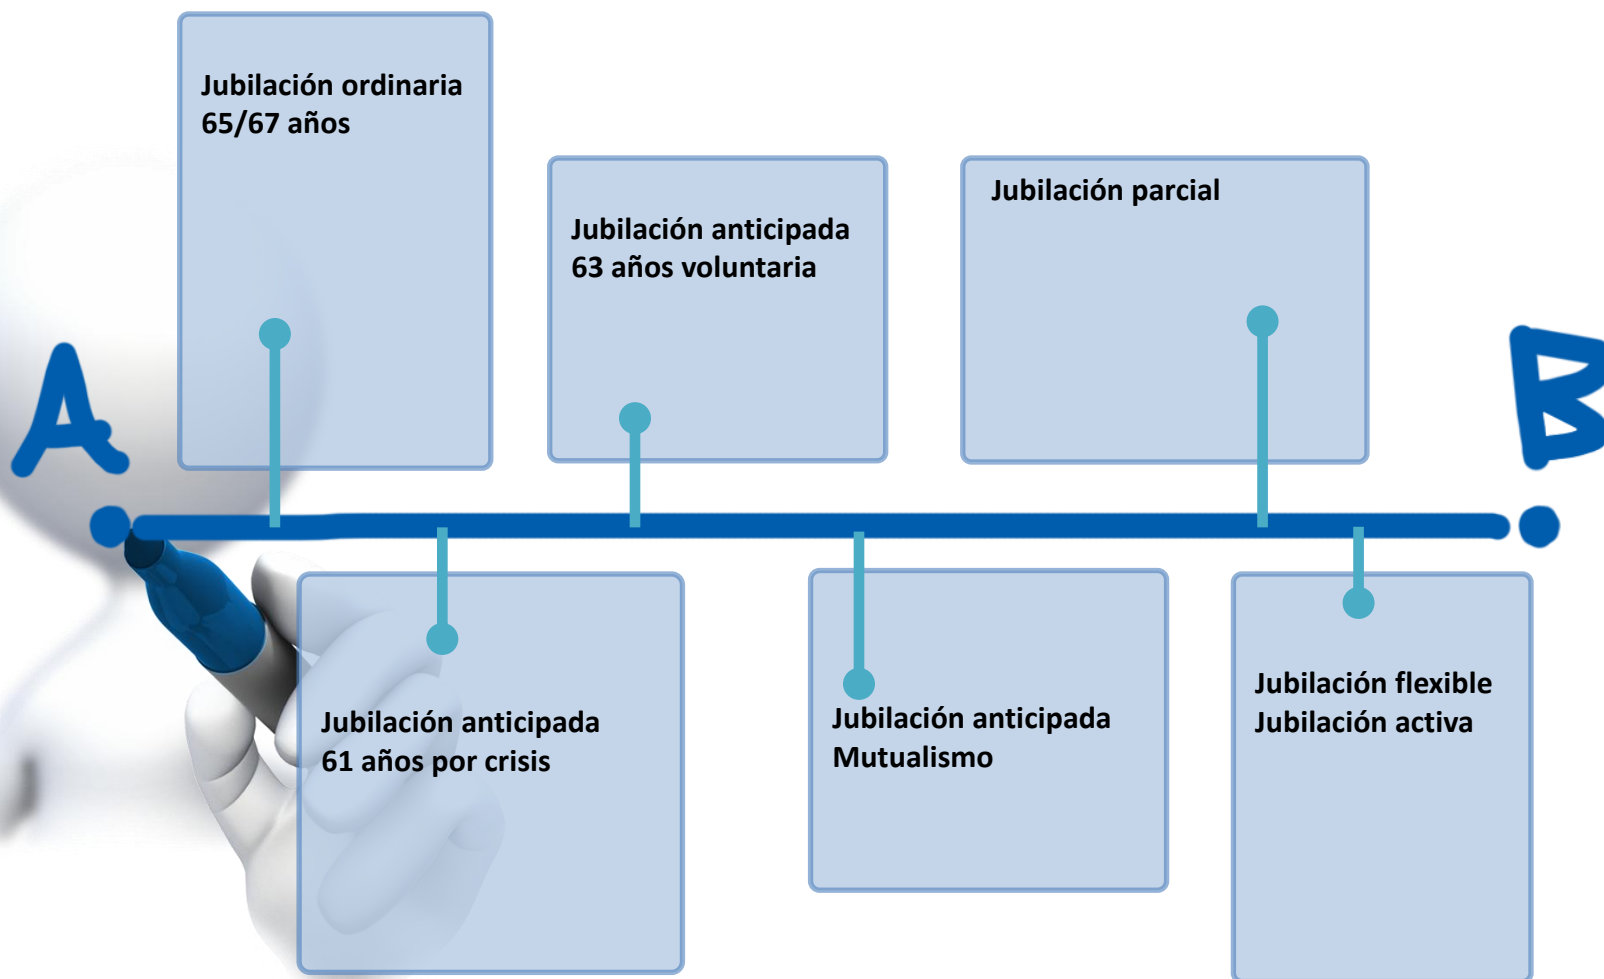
A

B

Jubilación ordinaria
65/67 años

Jubilación anticipada
61 años por crisis

Jubilación anticipada
63 años voluntaria

Jubilación anticipada
Mutualismo

Jubilación parcial

Jubilación flexible
Jubilación activa